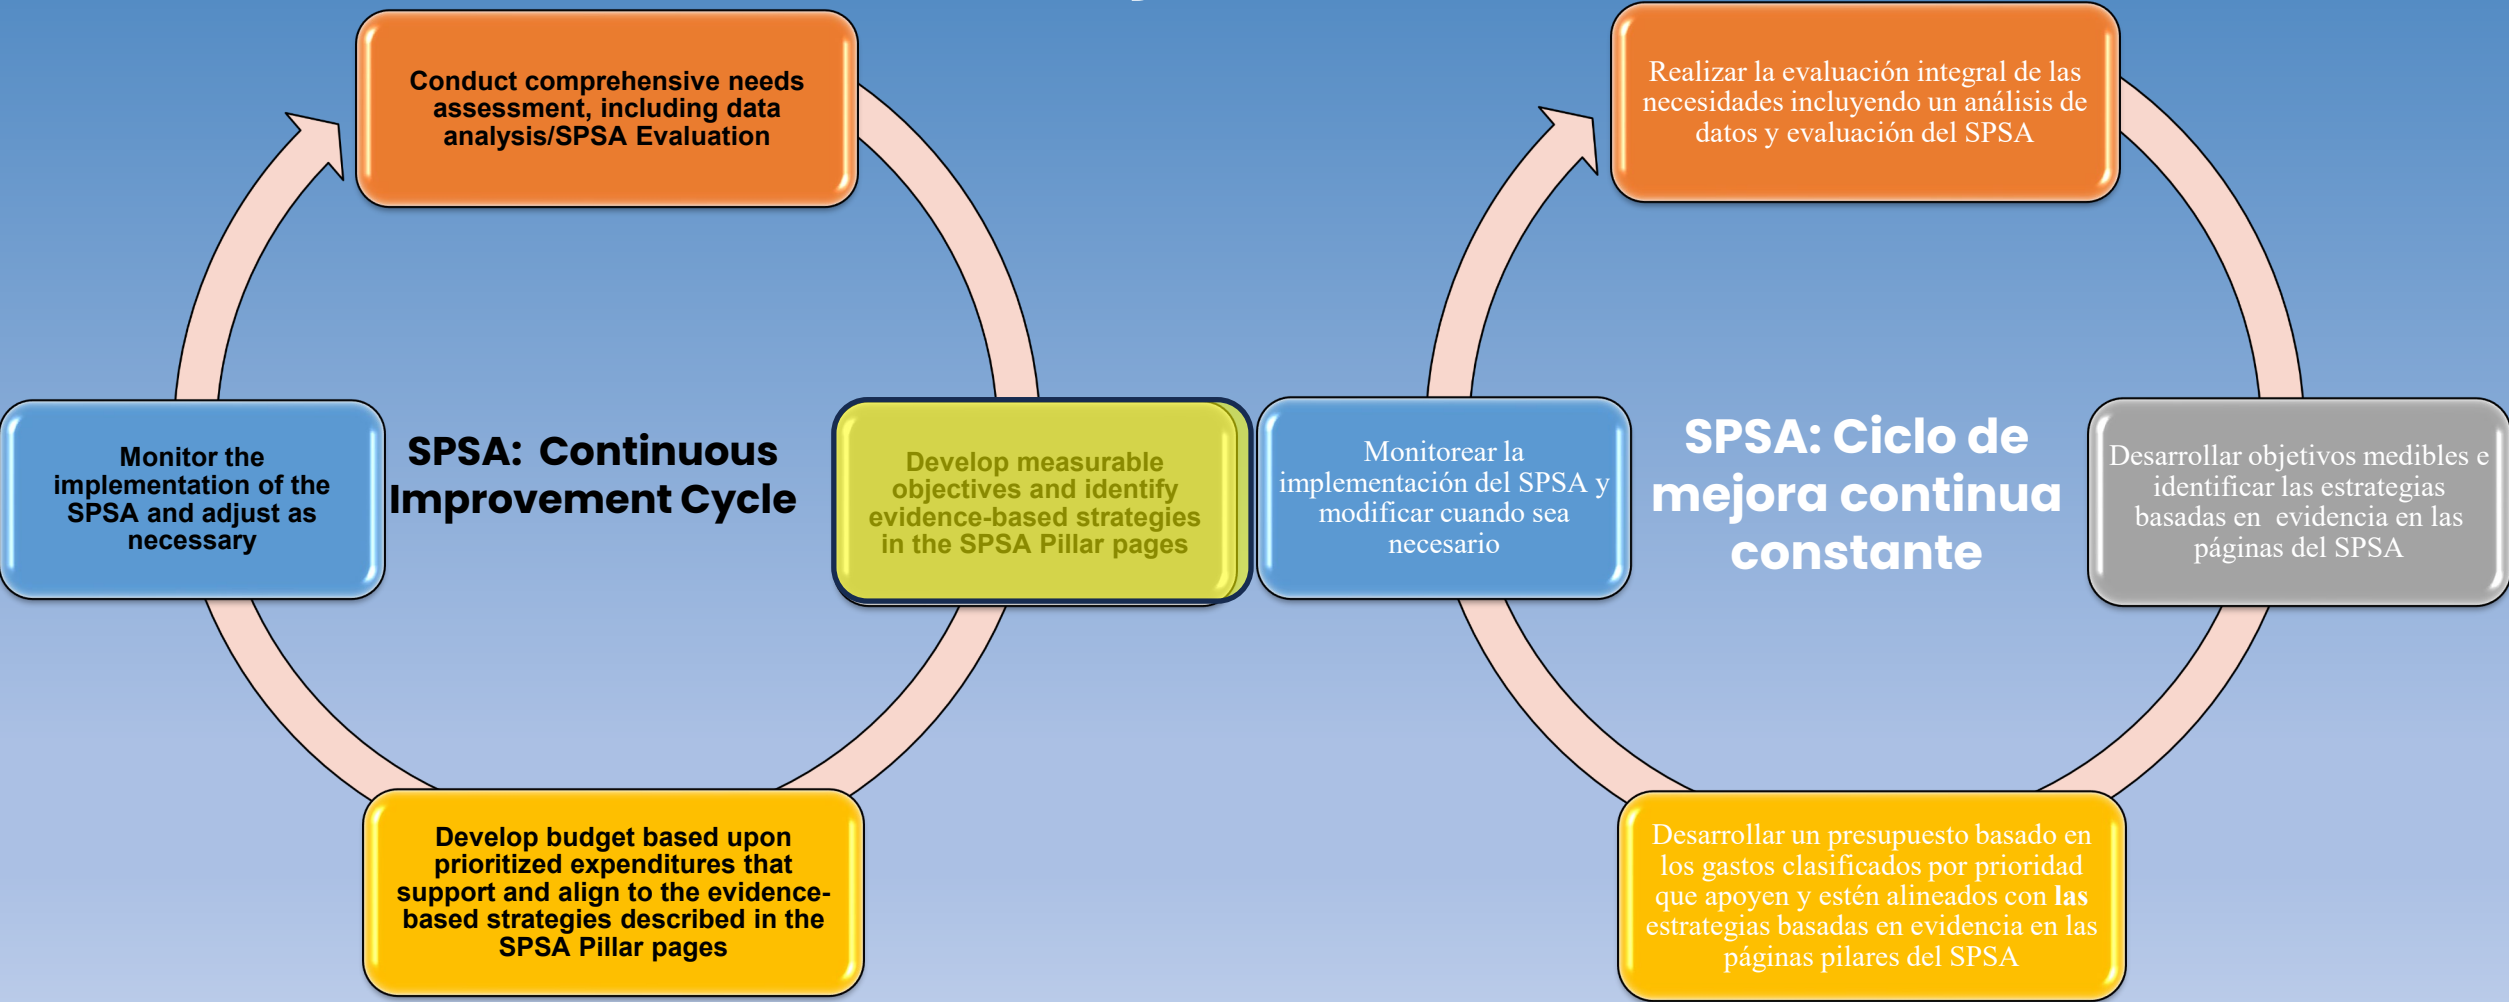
Conduct comprehensive needs assessment, including data analysis/SPSA Evaluation

Monitor the implementation of the SPSA and adjust as necessary

SPSA: Continuous Improvement Cycle

Develop measurable objectives and identify evidence-based strategies in the SPSA Pillar pages

Develop budget based upon prioritized expenditures that support and align to the evidence-based strategies described in the SPSA Pillar pages

Realizar la evaluación integral de las necesidades incluyendo un análisis de datos y evaluación del SPSA

Monitorear la implementación del SPSA y modificar cuando sea necesario

SPSA: Ciclo de mejora continua constante

Desarrollar objetivos medibles e identificar las estrategias basadas en evidencia en las páginas del SPSA

Desarrollar un presupuesto basado en los gastos clasificados por prioridad que apoyen y estén alineados con las estrategias basadas en evidencia en las páginas pilares del SPSA